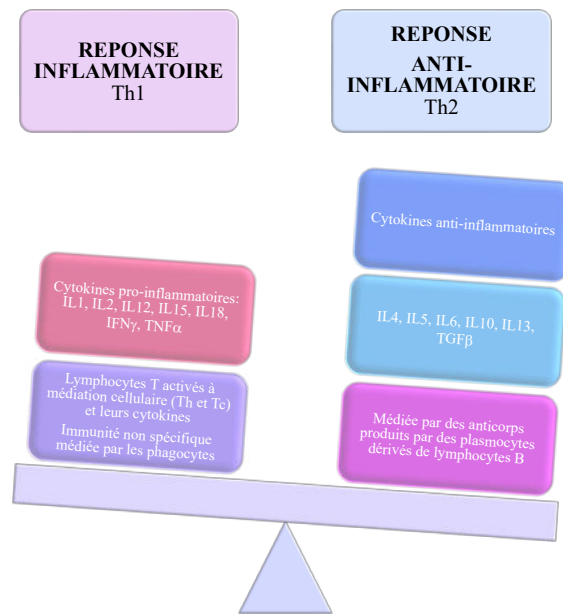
REPONSE INFLAMMATOIRE
Th1

REPONSE
ANTI-INFLAMMATOIRE
Th2

Cytokines anti-inflammatoires

Cytokines pro-inflammatoires: IL1, IL2, IL12, IL15, IL18, IFN$\gamma$, TNF$\alpha$

IL4, IL5, IL6, IL10, IL13, TGF$\beta$

Lymphocytes T activés à médiation cellulaire (Th et Tc) et leurs cytokines
Immunité non spécifique médiée par les phagocytes

Médiée par des anticorps produits par des plasmocytes dérivés de lymphocytes B